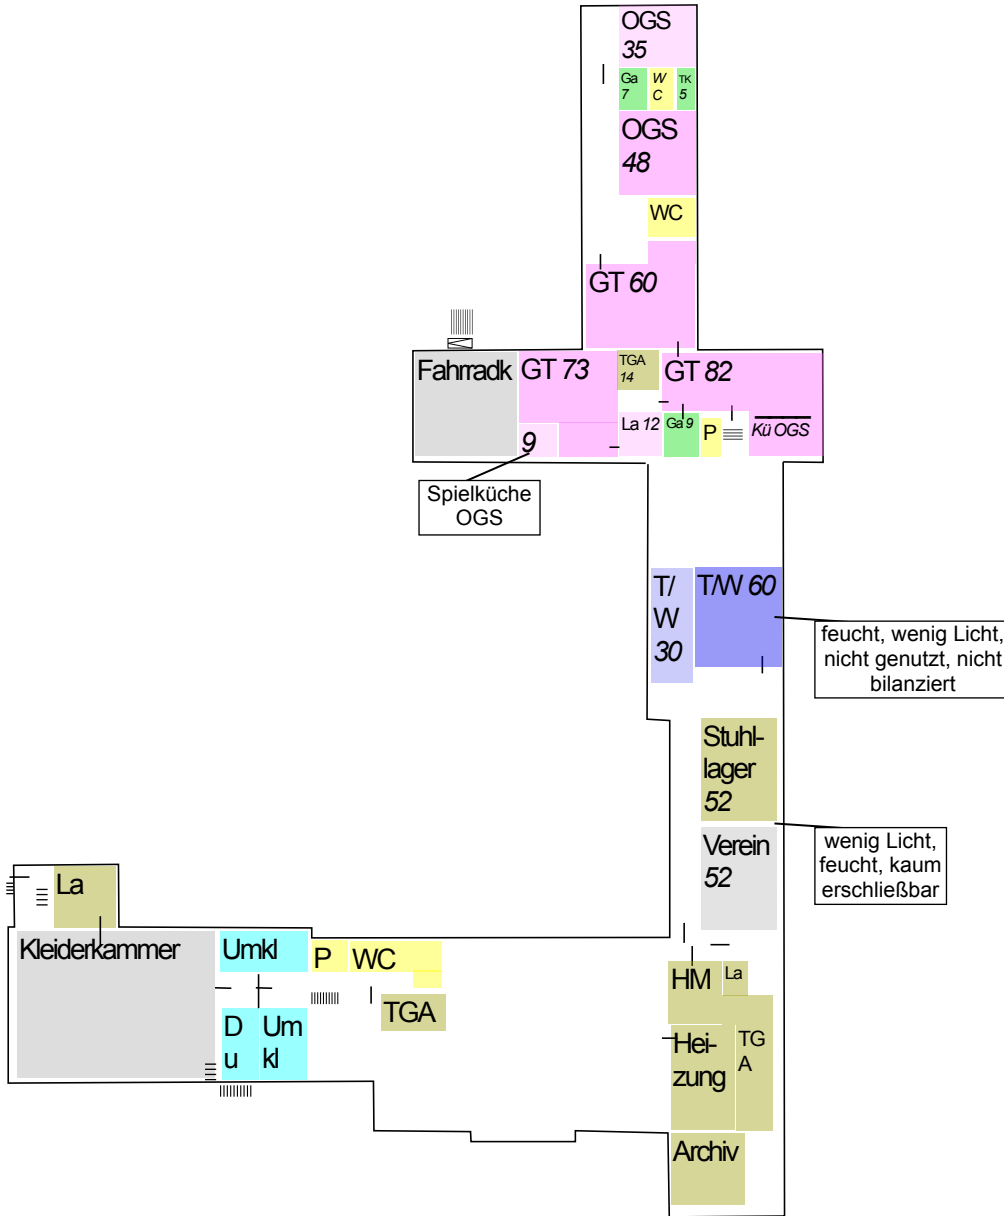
OGS 35

Ga 7
W C
TK 5

OGS 48

WC

GT 60

Fahrradk
GT 73
TGA 14
GT 82
9
La 12
Ga 9
P
Kü OGS

Spielküche OGS

T/ W 30
T/W 60

feucht, wenig Licht, nicht genutzt, nicht bilanziert

Stuhl-lager 52

Verein 52

wenig Licht, feucht, kaum erschließbar

La

Kleiderkammer
Umkl
P
WC
TGA
D u
Um kl

HM
La
Hei-zung
TG A
Archiv